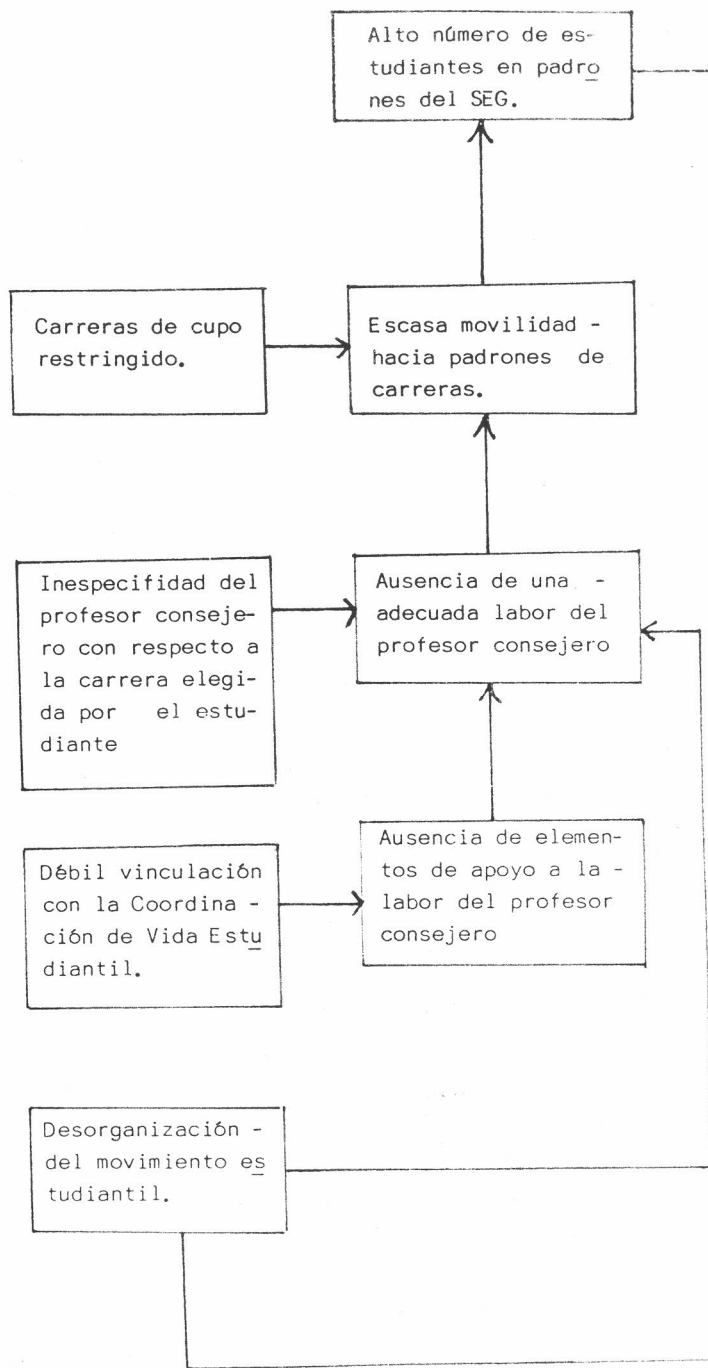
Alto número de estudiantes en padrones del SEG.

Carreras de cupo restringido.

Escasa movilidad - hacia padrones de carreras.

Inespecifidad del profesor consejero con respecto a la carrera elegida por el estudiante

Ausencia de una - adecuada labor del profesor consejero

Débil vinculación con la Coordinación de Vida Estudiantil.

Ausencia de elementos de apoyo a la - labor del profesor consejero

Desorganización - del movimiento estudiantil.